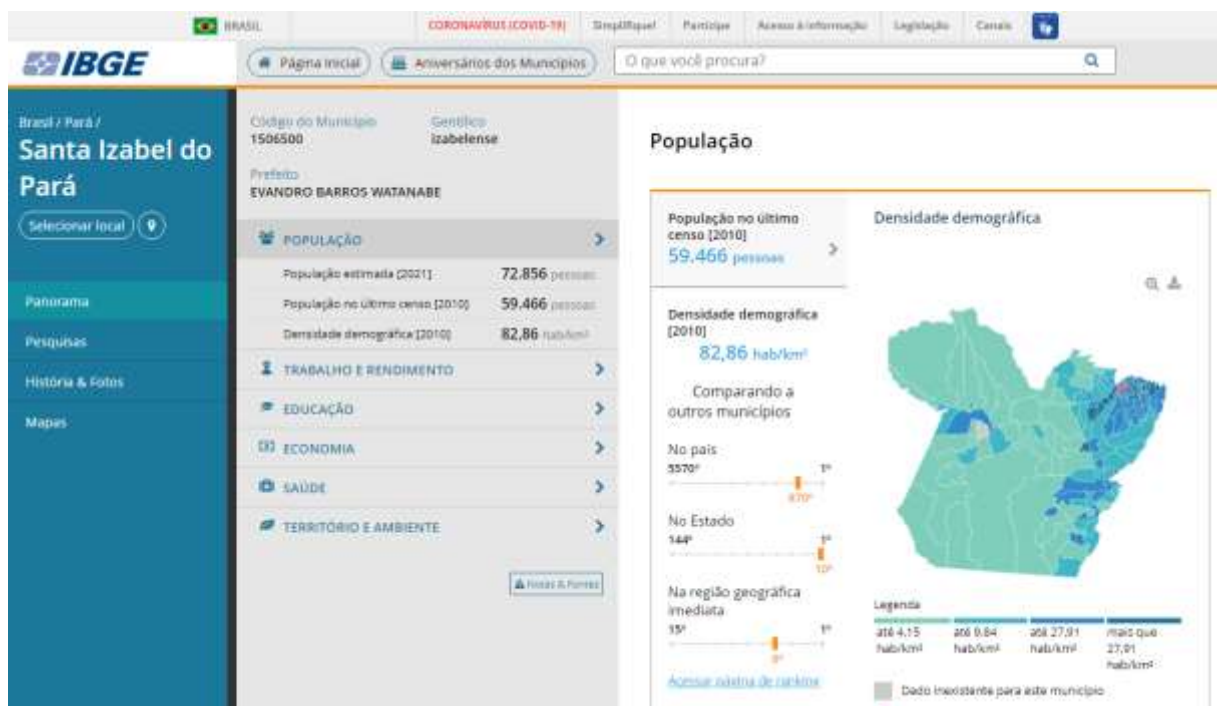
BRASIL | CORONAVÍRUS (COVID-19) | Simplifique! | Participe | Acesso à informação | Legislação | Canais

IBGE

Página inicial | Aniversários dos Municípios | O que você procura?

Brasil / Pará /
Santa Izabel do Pará

Selecionar local

Panorama
Pesquisas
História & Fotos
Mapas

Código do Município
1506500

Gentílico
izabelense

Prefeito
EVANDRO BARROS WATANABE

POPULAÇÃO

| | |
|---|---|
| População estimada [2021] | 72.856 pessoas |
| População no último censo [2010] | 59.466 pessoas |
| Densidade demográfica [2010] | 82,86 hab/km² |

TRABALHO E RENDIMENTO
EDUCAÇÃO
ECONOMIA
SAÚDE
TERRITÓRIO E AMBIENTE

Notas & Fontes

População

População no último censo [2010]
59.466 pessoas

Densidade demográfica [2010]
82,86 hab/km²

Comparando a outros municípios

No país
5570º 1º
870º

No Estado
144º 1º
10º

Na região geográfica imediata
15º 1º
5º

Acessar página de ranking

Densidade demográfica

Legenda
| até 4,15 hab/km² | até 9,84 hab/km² | até 27,91 hab/km² | mais que 27,91 hab/km² |

Dado inexistente para este município